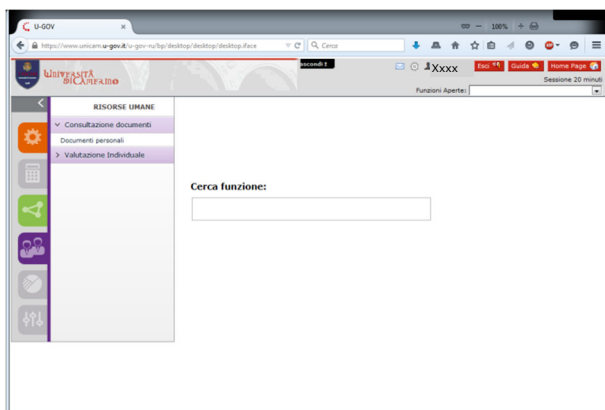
U-GOV ×

https://www.unicam.u-gov.it/u-gov-ru/bp/desktop/desktop/desktop.iface

Cerca

100%

Università di Camerino

nascondi

Xxxx

Esci Guida Home Page

Sessione 20 minuti

Funzioni Aperte:

RISORSE UMANE

Consultazione documenti

Documenti personali

Valutazione Individuale

Cerca funzione: